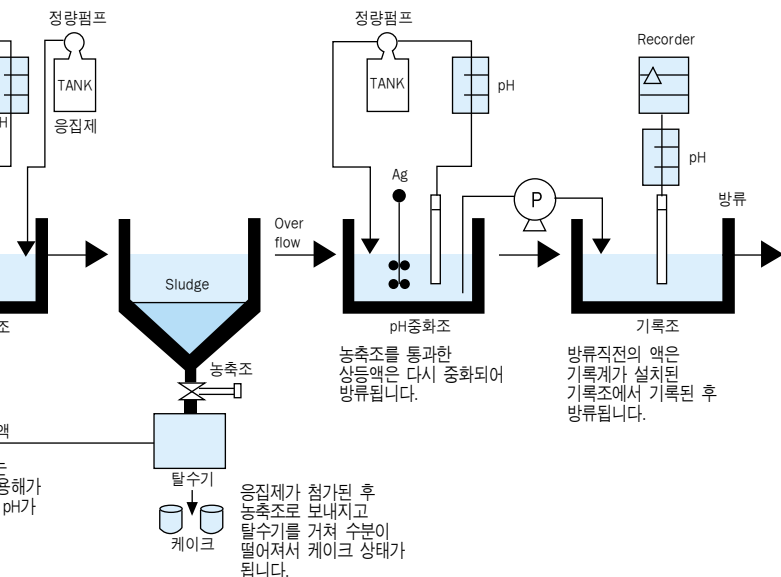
정량펌프

TANK

응집제

H

정량펌프

TANK

pH

Recorder

pH

Ag

P

Over flow

방류

Sludge

조

pH중화조

기록조

농축조

농축조를 통과한 상등액은 다시 중화되어 방류됩니다.

방류직전의 액은 기록계가 설치된 기록조에서 기록된 후 방류됩니다.

액

는
용해가
pH가

탈수기

케이크

응집제가 첨가된 후 농축조로 보내지고 탈수기를 거쳐 수분이 떨어져서 케이크 상태가 됩니다.